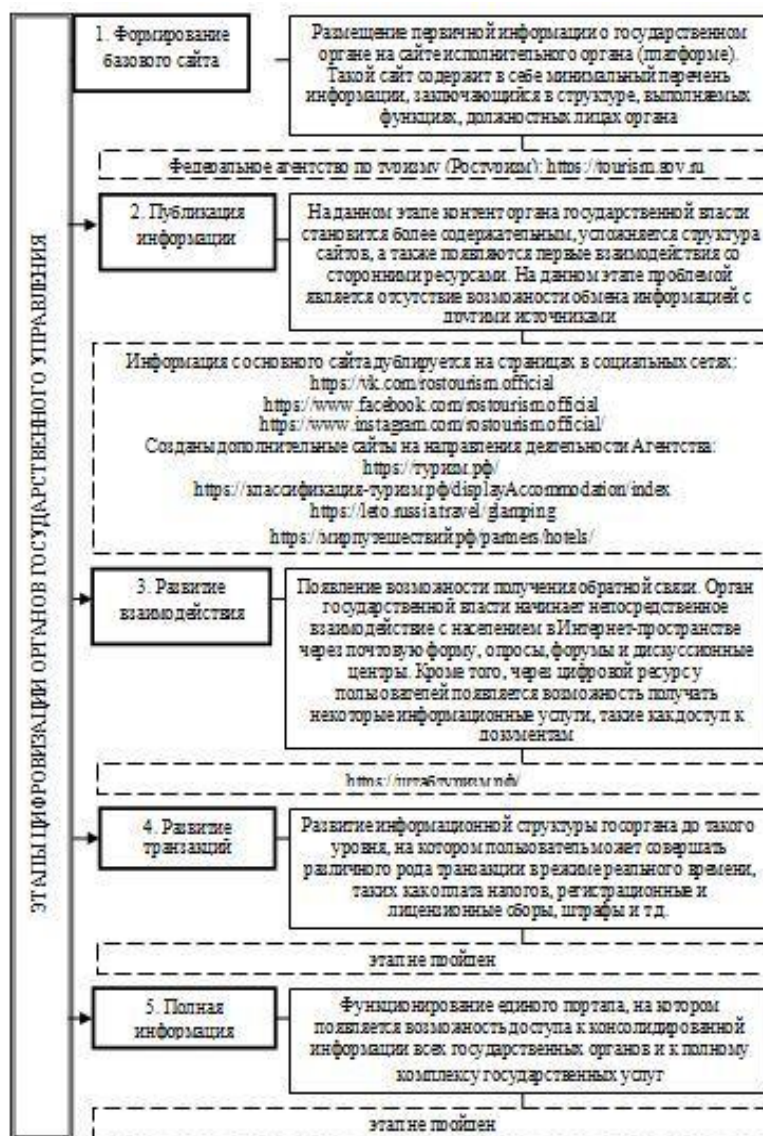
ЭТАПЫ ЦИФРОВИЗАЦИИ ОРГАНОВ ГОСУДАРСТВЕННОГО УПРАВЛЕНИЯ

1. Формирование базового сайта

Размещение первичной информации о государственном органе на сайте исполнительного органа (платформе). Такой сайт содержит в себе минимальный перечень информации, заключающийся в структуре, выполняемых функциях, должностных лицах органа

Федеральное агентство по туризму (Ростуризм): https://tourism.gov.ru

2. Публикация информации

На данном этапе контент органа государственной власти становится более содержательным, усложняется структура сайтов, а также появляются первые взаимодействия со сторонними ресурсами. На данном этапе проблемой является отсутствие возможности обмена информацией с другими источниками

Информация с основного сайта дублируется на страницах в социальных сетях:
https://vk.com/rostourism.official
https://www.facebook.com/rostourism.official
https://www.instagram.com/rostourism.official/
Созданы дополнительные сайты на направления деятельности Агентства:
https://туризм.рф/
https://классификация-туризм.рф/displayAccommodation/index
https://leto.russia.travel/glamping
https://мирпутешествий.рф/partners/hotels/

3. Развитие взаимодействия

Появление возможности получения обратной связи. Орган государственной власти начинает непосредственное взаимодействие с населением в Интернет-пространстве через почтовую форму, опросы, форумы и дискуссионные центры. Кроме того, через цифровой ресурс у пользователей появляется возможность получать некоторые информационные услуги, такие как доступ к документам

https://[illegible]туризм.рф/

4. Развитие транзакций

Развитие информационной структуры госоргана до такого уровня, на котором пользователь может совершать различного рода транзакции в режиме реального времени, таких как оплата налогов, регистрационные и лицензионные сборы, штрафы и т.д.

этап не пройден

5. Полная информация

Функционирование единого портала, на котором появляется возможность доступа к консолидированной информации всех государственных органов и к полному комплексу государственных услуг

этап не пройден